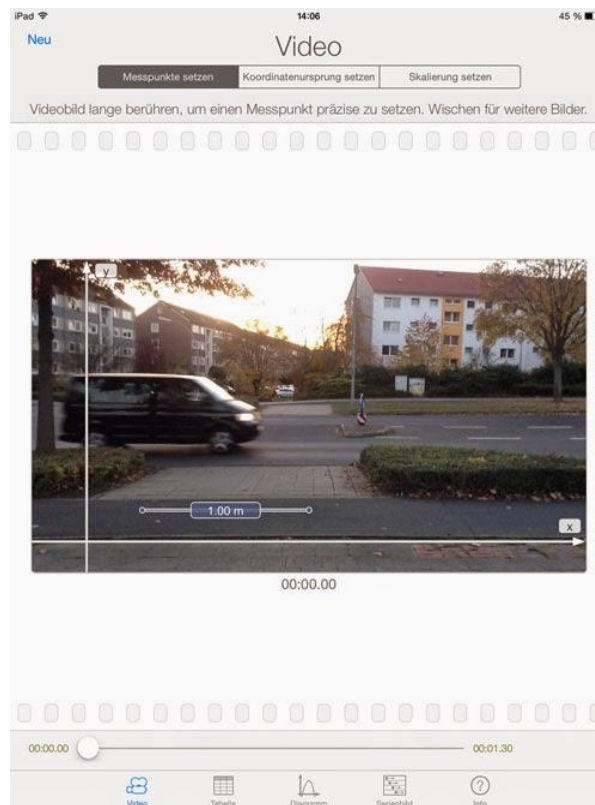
iPad
14:06
45 %

Neu
Video

Messpunkte setzen | Koordinatenursprung setzen | Skalierung setzen

Videobild lange berühren, um einen Messpunkt präzise zu setzen. Wischen für weitere Bilder.

y
1.00 m
x

00:00.00

00:00.00
00:01.30

Video
Tabelle
Diagramm
Serienbild
Info